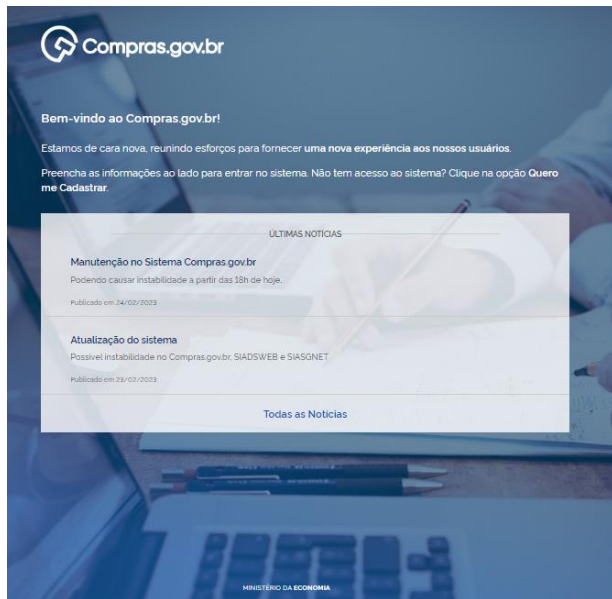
Compras.gov.br

Bem-vindo ao Compras.gov.br!

Estamos de cara nova, reunindo esforços para fornecer uma nova experiência aos nossos usuários.

Preencha as informações ao lado para entrar no sistema. Não tem acesso ao sistema? Clique na opção Quero me Cadastrar.

ÚLTIMAS NOTÍCIAS

Manutenção no Sistema Compras.gov.br
Podendo causar instabilidade a partir das 18h de hoje.
Publicado em 24/02/2023

Atualização do sistema
Possível instabilidade no Compras.gov.br, SIADSWEB e SIASGNET
Publicado em 23/02/2023

Todas as Notícias

MINISTÉRIO DA ECONOMIA